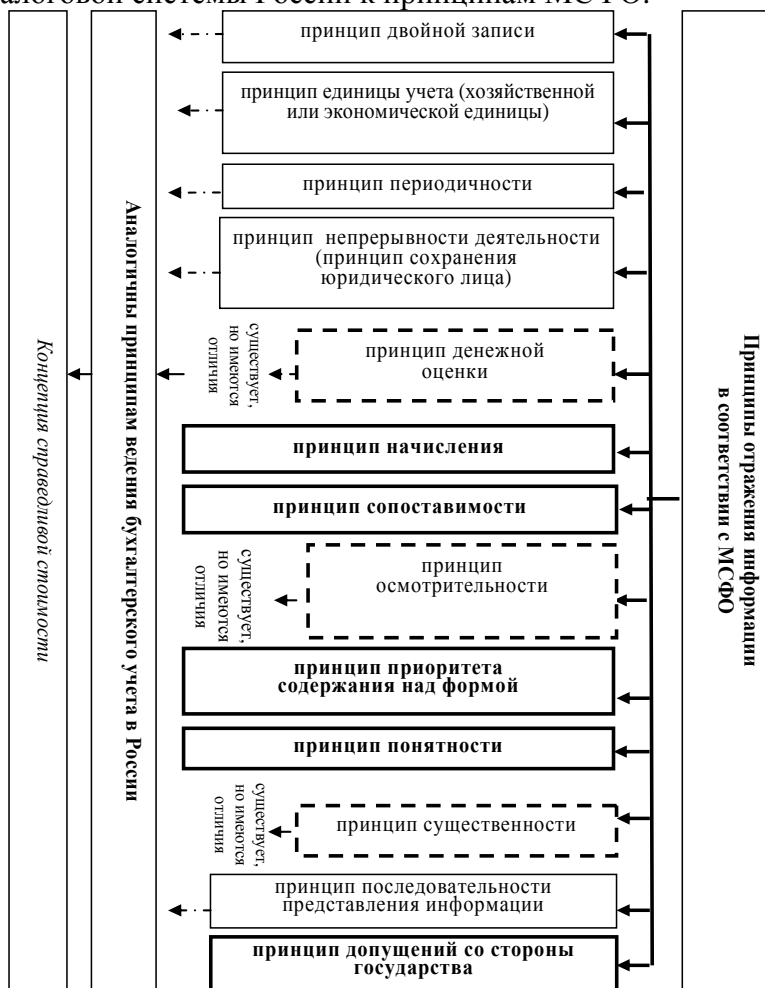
налоговой системы России к принципам МСФО.

Концепция справедливой стоимости

Аналогичны принципам ведения бухгалтерского учета в России

принцип двойной записи

принцип единицы учета (хозяйственной или экономической единицы)

принцип периодичности

принцип непрерывности деятельности (принцип сохранения юридического лица)

существует, но имеются отличия

принцип денежной оценки

принцип начисления

принцип сопоставимости

существует, но имеются отличия

принцип осмотрительности

принцип приоритета содержания над формой

принцип понятности

существует, но имеются отличия

принцип существенности

принцип последовательности представления информации

принцип допущений со стороны государства

Принципы отражения информации в соответствии с МСФО